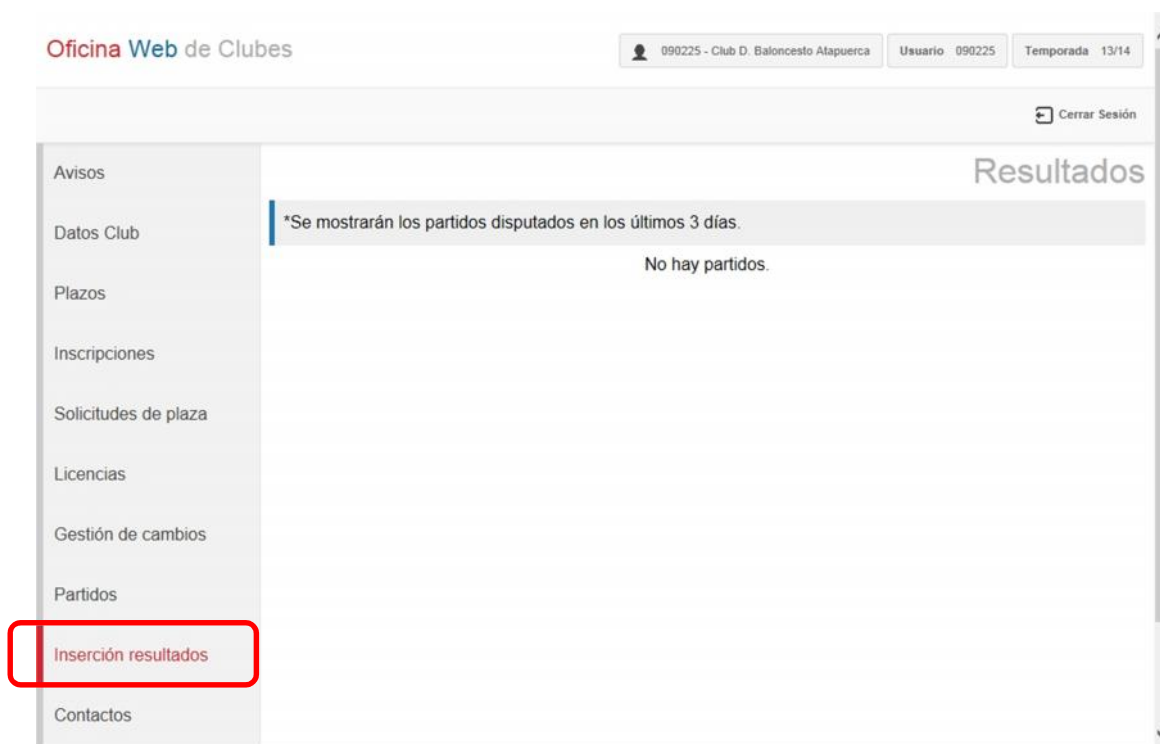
Oficina Web de Clubes

090225 - Club D. Baloncesto Atapuerca | Usuario 090225 | Temporada 13/14

Cerrar Sesión

Avisos
Datos Club
Plazos
Inscripciones
Solicitudes de plaza
Licencias
Gestión de cambios
Partidos
Inserción resultados
Contactos

Resultados

*Se mostrarán los partidos disputados en los últimos 3 días.

No hay partidos.